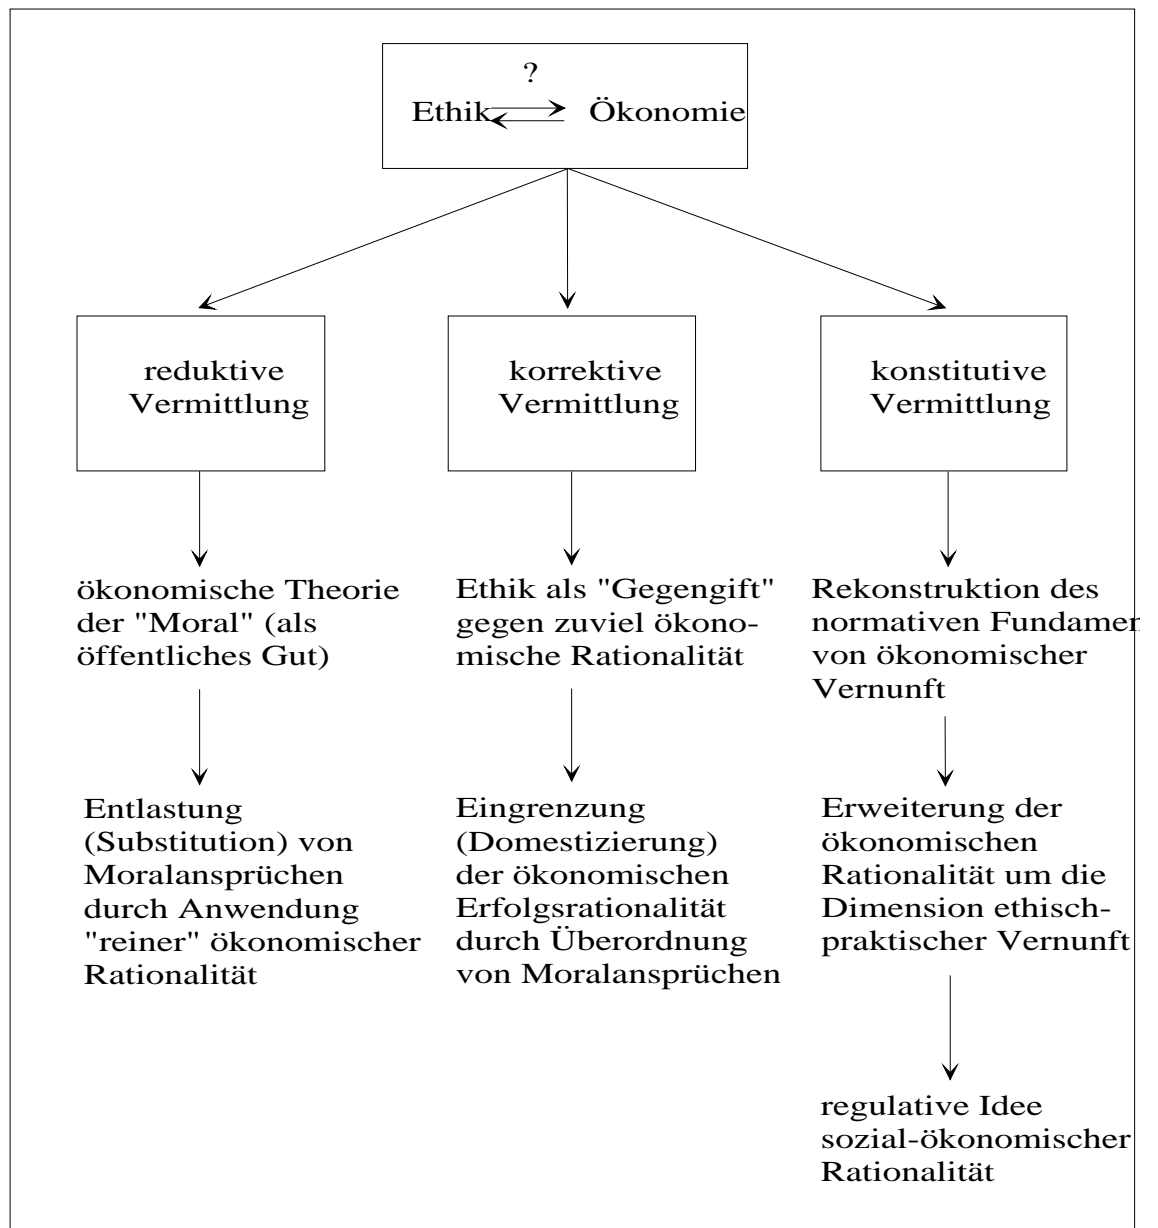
?
Ethik Ökonomie

reduktive Vermittlung

ökonomische Theorie der "Moral" (als öffentliches Gut)

Entlastung (Substitution) von Moralansprüchen durch Anwendung "reiner" ökonomischer Rationalität

korrektive Vermittlung

Ethik als "Gegengift" gegen zuviel ökonomische Rationalität

Eingrenzung (Domestizierung) der ökonomischen Erfolgsrationalität durch Überordnung von Moralansprüchen

konstitutive Vermittlung

Rekonstruktion des normativen Fundamen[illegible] von ökonomischer Vernunft

Erweiterung der ökonomischen Rationalität um die Dimension ethisch-praktischer Vernunft

regulative Idee sozial-ökonomischer Rationalität